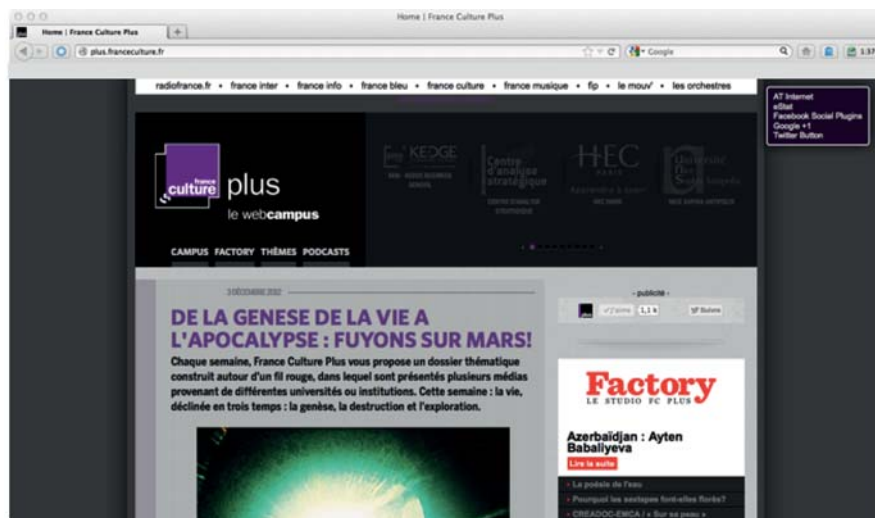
Home | France Culture Plus

Home | France Culture Plus

plus.franceculture.fr

Google

radiofrance.fr • france inter • france info • france bleu • france culture • france musique • fip • le mouv' • les orchestres

AT Internet
eStat
Facebook Social Plugins
Google +1
Twitter Button

france culture plus
le webcampus

KEDGE

Centre d'analyse stratégique

HEC PARIS

CAMPUS FACTORY THÈMES PODCASTS

10 DÉCEMBRE 2012

DE LA GENESE DE LA VIE A L'APOCALYPSE : FUYONS SUR MARS!

Chaque semaine, France Culture Plus vous propose un dossier thématique construit autour d'un fil rouge, dans lequel sont présentés plusieurs médias provenant de différentes universités ou institutions. Cette semaine : la vie, déclinée en trois temps : la genèse, la destruction et l'exploration.

- publicité -

J'aime 1,1 k

Suivre

Factory
LE STUDIO FC PLUS

Azerbaïdjan : Ayten Babaliyeva

Lire la suite

La poésie de l'eau

Pourquoi les sextapes font-elles florès?

CREADOC-EMCA / « Sur sa peau »